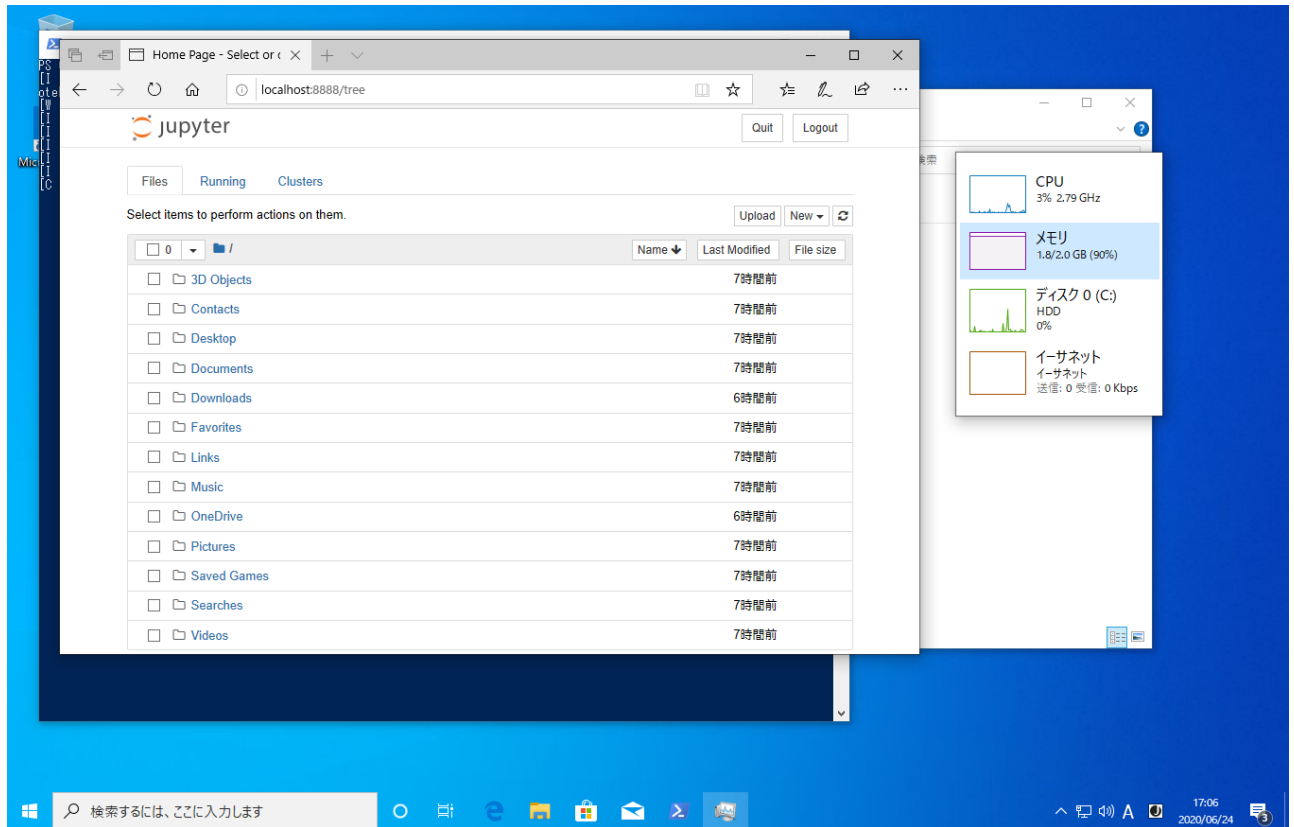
PS
[I
ote
[W
[I
[I
[I
[I
[I
[C
Mic

Home Page - Select or c

localhost:8888/tree

jupyter

Quit Logout

Files Running Clusters

Select items to perform actions on them.

Upload New

0 /

Name Last Modified File size

| | | |
|---|---|---|
| 3D Objects | 7時間前 | |
| Contacts | 7時間前 | |
| Desktop | 7時間前 | |
| Documents | 7時間前 | |
| Downloads | 6時間前 | |
| Favorites | 7時間前 | |
| Links | 7時間前 | |
| Music | 7時間前 | |
| OneDrive | 6時間前 | |
| Pictures | 7時間前 | |
| Saved Games | 7時間前 | |
| Searches | 7時間前 | |
| Videos | 7時間前 | |

検索

CPU
3% 2.79 GHz

メモリ
1.8/2.0 GB (90%)

ディスク 0 (C:)
HDD
0%

イーサネット
イーサネット
送信: 0 受信: 0 Kbps

検索するには、ここに入力します

A

17:06
2020/06/24

3